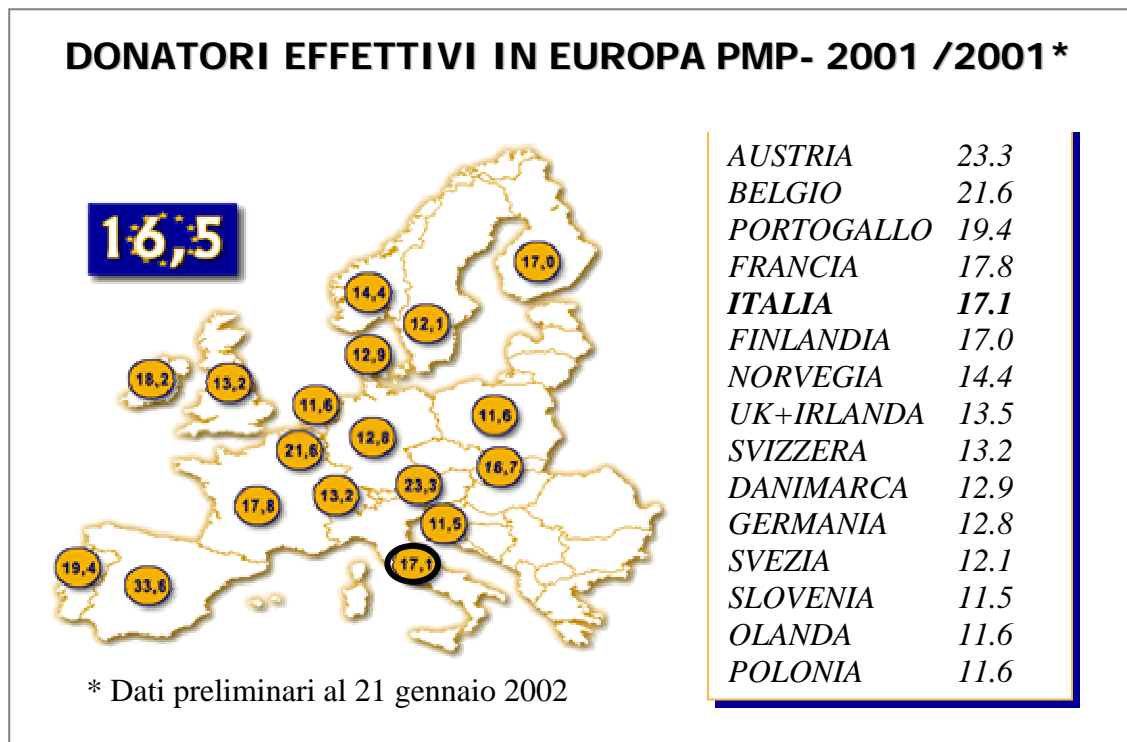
DONATORI EFFETTIVI IN EUROPA PMP- 2001 /2001*

16,5

17,0
14,4
12,1
12,9
18,2
13,2
11,6
11,6
21,6
12,8
16,7
17,8
13,2
23,3
11,5
19,4
33,6
17,1

| AUSTRIA | 23.3 |
|---|---|
| BELGIO | 21.6 |
| PORTOGALLO | 19.4 |
| FRANCIA | 17.8 |
| **ITALIA** | **17.1** |
| FINLANDIA | 17.0 |
| NORVEGIA | 14.4 |
| UK+IRLANDA | 13.5 |
| SVIZZERA | 13.2 |
| DANIMARCA | 12.9 |
| GERMANIA | 12.8 |
| SVEZIA | 12.1 |
| SLOVENIA | 11.5 |
| OLANDA | 11.6 |
| POLONIA | 11.6 |

* Dati preliminari al 21 gennaio 2002